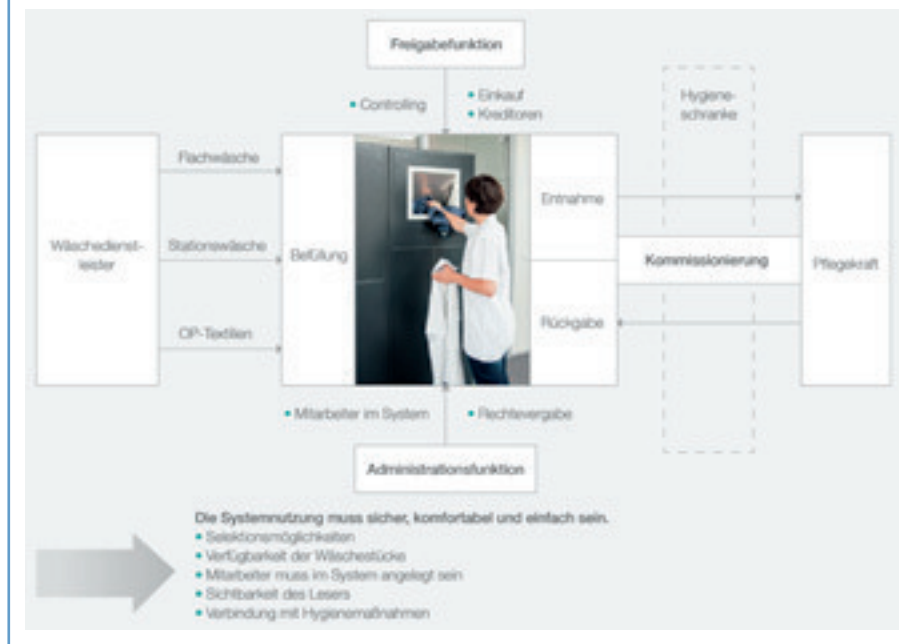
Freigabefunktion

• Controlling

• Einkauf
• Kreditoren

Hygieneschranke

Wäschedienstleister

Flachwäsche

Stationswäsche

OP-Textilien

Befüllung

Entnahme

Kommissionierung

Rückgabe

Pflegekraft

• Mitarbeiter im System

• Rechtevergabe

Administrationsfunktion

Die Systemnutzung muss sicher, komfortabel und einfach sein.
• Selektionsmöglichkeiten
• Verfügbarkeit der Wäschestücke
• Mitarbeiter muss im System angelegt sein
• Sichtbarkeit des Lesers
• Verbindung mit Hygienemaßnahmen